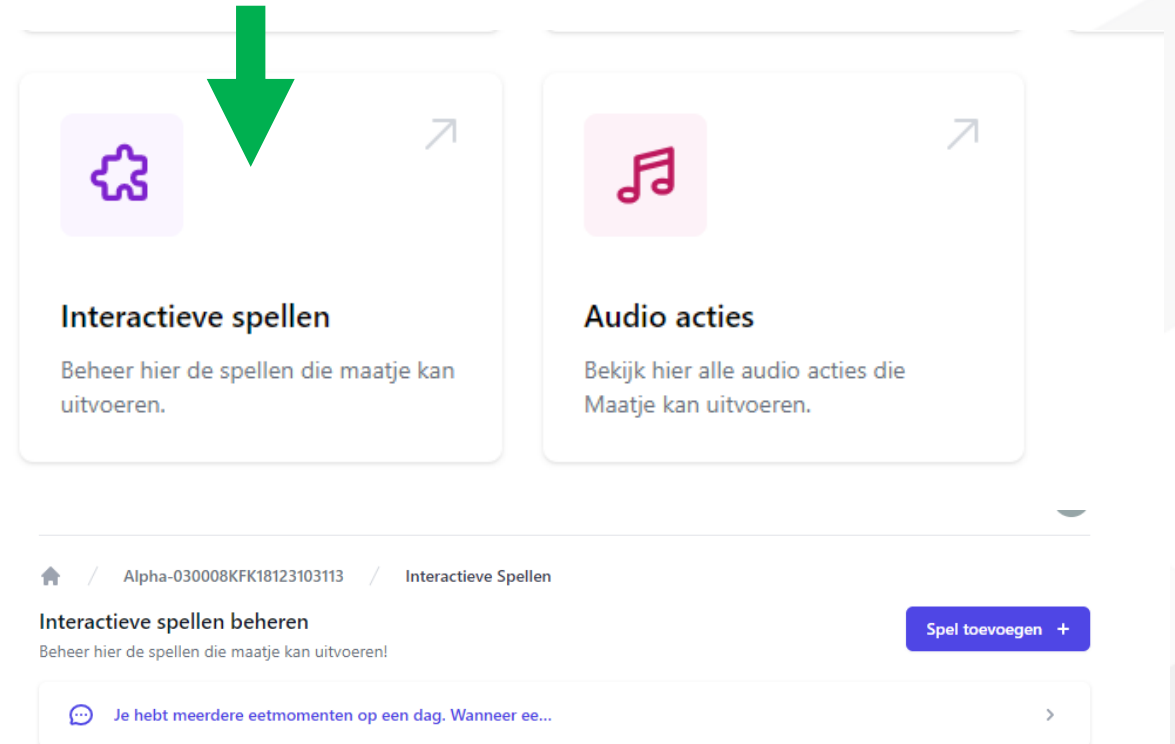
Interactieve spellen

Beheer hier de spellen die maatje kan uitvoeren.

Audio acties

Bekijk hier alle audio acties die Maatje kan uitvoeren.

/ Alpha-030008KFK18123103113 / Interactieve Spellen

Interactieve spellen beheren

Beheer hier de spellen die maatje kan uitvoeren!

Spel toevoegen +

Je hebt meerdere eetmomenten op een dag. Wanneer ee...